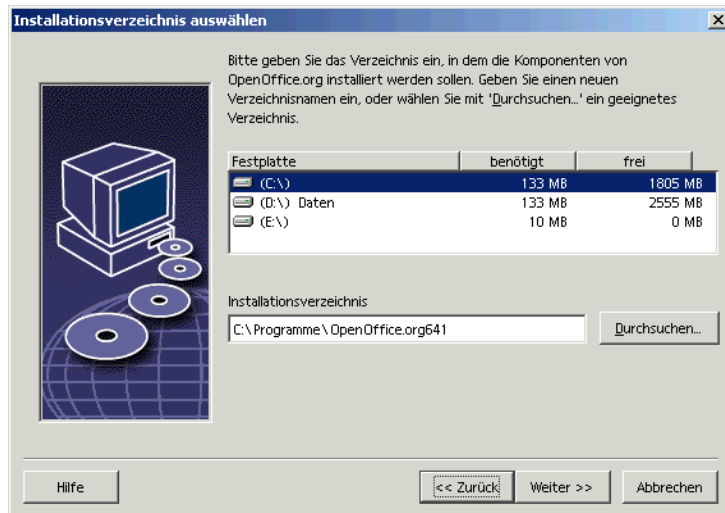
Installationsverzeichnis auswählen

Bitte geben Sie das Verzeichnis ein, in dem die Komponenten von OpenOffice.org installiert werden sollen. Geben Sie einen neuen Verzeichnisnamen ein, oder wählen Sie mit 'Durchsuchen...' ein geeignetes Verzeichnis.

| Festplatte | benötigt | frei |
|---|---|---|
| (C:\) | 133 MB | 1805 MB |
| (D:\) Daten | 133 MB | 2555 MB |
| (E:\) | 10 MB | 0 MB |

Installationsverzeichnis

C:\Programme\OpenOffice.org641

Durchsuchen...

Hilfe

<< Zurück

Weiter >>

Abbrechen